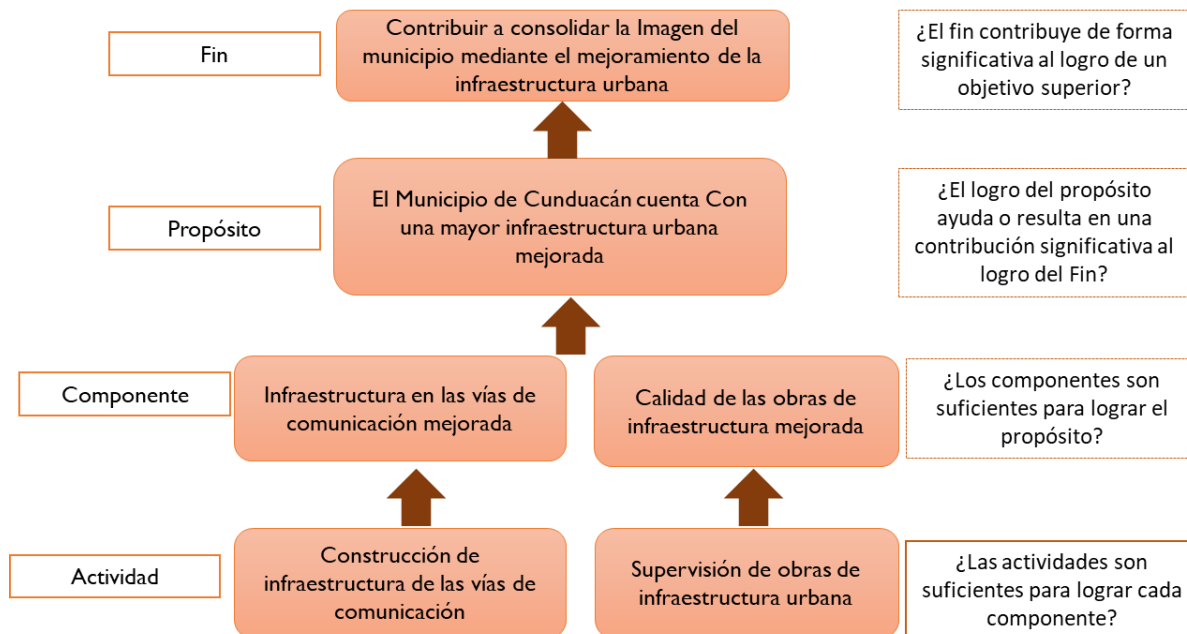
Fin

Contribuir a consolidar la Imagen del municipio mediante el mejoramiento de la infraestructura urbana

¿El fin contribuye de forma significativa al logro de un objetivo superior?

Propósito

El Municipio de Cunduacán cuenta Con una mayor infraestructura urbana mejorada

¿El logro del propósito ayuda o resulta en una contribución significativa al logro del Fin?

Componente

Infraestructura en las vías de comunicación mejorada

Calidad de las obras de infraestructura mejorada

¿Los componentes son suficientes para lograr el propósito?

Actividad

Construcción de infraestructura de las vías de comunicación

Supervisión de obras de infraestructura urbana

¿Las actividades son suficientes para lograr cada componente?